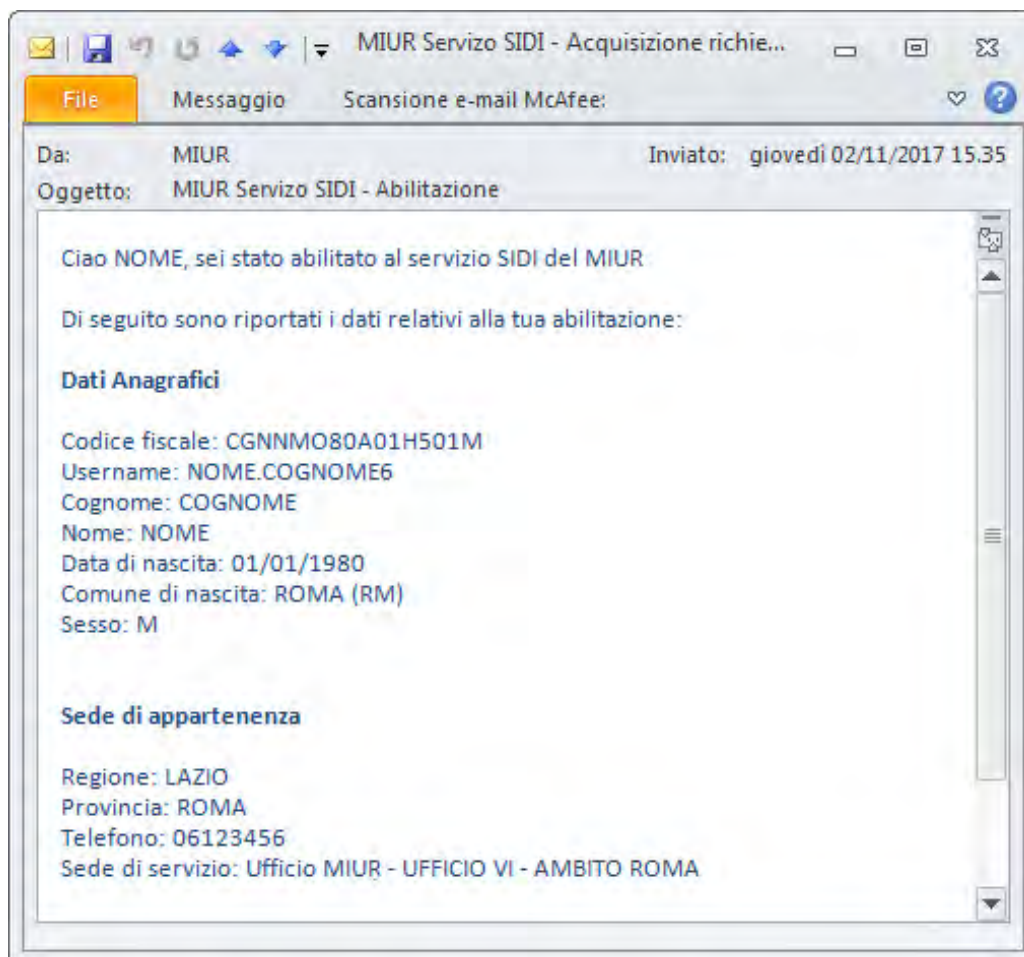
MIUR Servizo SIDI - Acquisizione richie...

File Messaggio Scansione e-mail McAfee:

Da: MIUR Inviato: giovedì 02/11/2017 15.35
Oggetto: MIUR Servizo SIDI - Abilitazione

Ciao NOME, sei stato abilitato al servizio SIDI del MIUR

Di seguito sono riportati i dati relativi alla tua abilitazione:

Dati Anagrafici

Codice fiscale: CGNNMO80A01H501M
Username: NOME.COGNOME6
Cognome: COGNOME
Nome: NOME
Data di nascita: 01/01/1980
Comune di nascita: ROMA (RM)
Sesso: M

Sede di appartenenza

Regione: LAZIO
Provincia: ROMA
Telefono: 06123456
Sede di servizio: Ufficio MIUR - UFFICIO VI - AMBITO ROMA